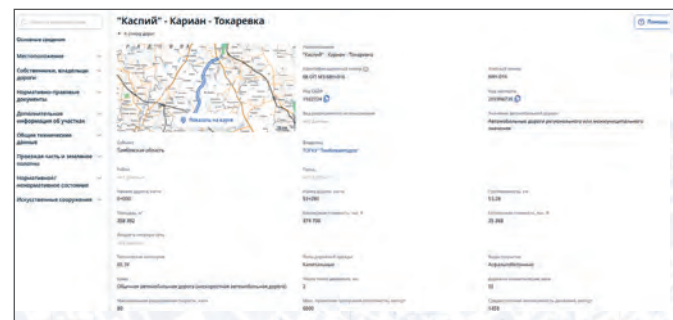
"Каспий" - Кариан - Токаревка

Помощь

Основные сведения

Местоположение

Собственники, владельцы дороги

Нормативно-правовые документы

Дополнительная информация об участках

Общие технические данные

Проезжая часть и земляное полотно

Нормативное/ненормативное состояние

Искусственные сооружения

Показать на карте

Наименование
"Каспий" - Кариан - Токаревка

Идентификационный номер
68 ОП М3 68Н-016

Учетный номер
68Н-016

Код ОКТМО
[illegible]

Код автодороги
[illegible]

Значение автомобильной дороги
Автомобильные дороги регионального или межмуниципального значения

Субъект
Тамбовская область

Владелец
ТОГКУ "Тамбовавтодор"

Начало дороги, км+м
0+000

Конец дороги, км+м
53+280

Протяженность, км
53.28

Категория
III, IV

Вид дорожной одежды
Капитальные

Вид покрытия
Асфальтобетонные

Класс
Обычная автомобильная дорога (нескоростная автомобильная дорога)

Число полос движения
2

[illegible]
80

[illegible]
6000

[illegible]
1455